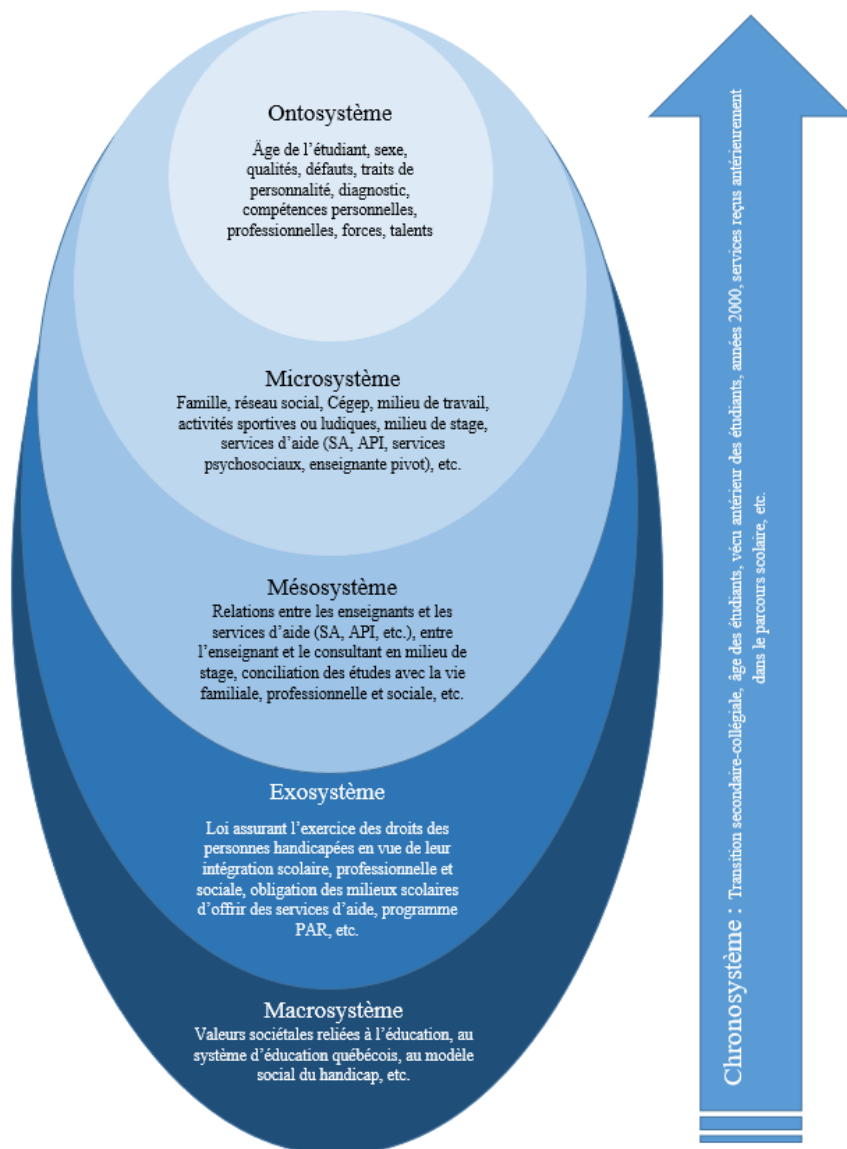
Ontosystème

Âge de l'étudiant, sexe, qualités, défauts, traits de personnalité, diagnostic, compétences personnelles, professionnelles, forces, talents

Microsystème

Famille, réseau social, Cégep, milieu de travail, activités sportives ou ludiques, milieu de stage, services d'aide (SA, API, services psychosociaux, enseignante pivot), etc.

Mésosystème

Relations entre les enseignants et les services d'aide (SA, API, etc.), entre l'enseignant et le consultant en milieu de stage, conciliation des études avec la vie familiale, professionnelle et sociale, etc.

Exosystème

Loi assurant l'exercice des droits des personnes handicapées en vue de leur intégration scolaire, professionnelle et sociale, obligation des milieux scolaires d'offrir des services d'aide, programme PAR, etc.

Macrosystème

Valeurs sociétales reliées à l'éducation, au système d'éducation québécois, au modèle social du handicap, etc.

Chronosystème : Transition secondaire-collégiale, âge des étudiants, vécu antérieur des étudiants, années 2000, services reçus antérieurement dans le parcours scolaire, etc.